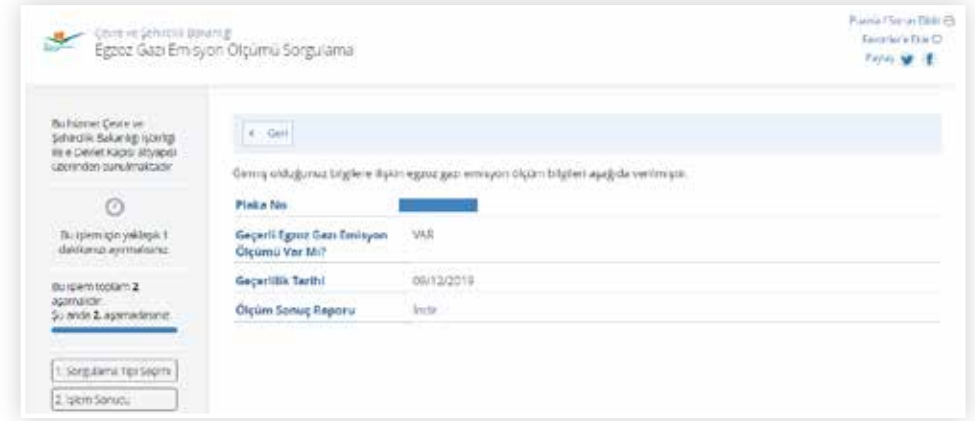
Çevre ve Şehircilik Bakanlığı
Egzoz Gazı Emisyon Ölçümü Sorgulama

Puanla / Sorun Bildir
Favorilere Ekle
Paylaş

Bu hizmet Çevre ve Şehircilik Bakanlığı işbirliği ile e-Devlet Kapısı altyapısı üzerinden sunulmaktadır.

Bu işlem için yaklaşık 1 dakikanızı ayırmalısınız.

Bu işlem toplam 2 aşamalıdır. Şu anda 2. aşamadasınız.

1. Sorgulama Tipi Seçimi
2. İşlem Sonucu

< Geri

Girmiş olduğunuz bilgilere ilişkin egzoz gazı emisyon ölçüm bilgileri aşağıda verilmiştir.

| | |
|---|---|
| Plaka No | |
| Geçerli Egzoz Gazı Emisyon Ölçümü Var Mı? | VAR |
| Geçerlilik Tarihi | 09/12/2019 |
| Ölçüm Sonuç Raporu | İndir |